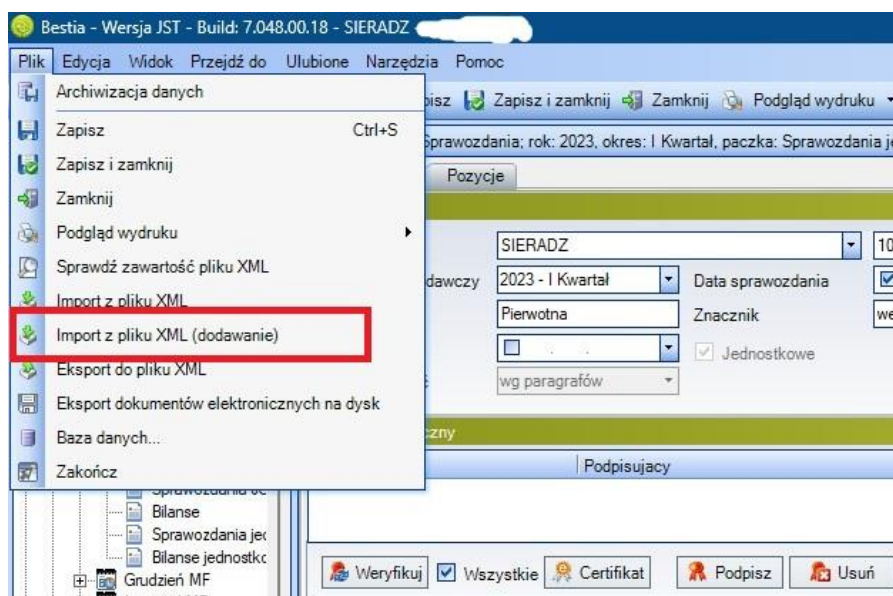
Bestia - Wersja JST - Build: 7.048.00.18 - SIERADZ

Plik Edycja Widok Przejdź do Ulubione Narzędzia Pomoc

Archiwizacja danych
Zapisz Ctrl+S
Zapisz i zamknij
Zamknij
Podgląd wydruku
Sprawdź zawartość pliku XML
Import z pliku XML
Import z pliku XML (dodawanie)
Eksport do pliku XML
Eksport dokumentów elektronicznych na dysk
Baza danych...
Zakończ

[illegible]isz Zapisz i zamknij Zamknij Podgląd wydruku

Sprawozdania; rok: 2023, okres: I Kwartał, paczka: Sprawozdania je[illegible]

Pozycje

SIERADZ 10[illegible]
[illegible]dawczy 2023 - I Kwartał Data sprawozdania
Pierwotna Znacznik we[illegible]
Jednostkowe
wg paragrafów

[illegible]czny

Podpisujacy

Sprawozdania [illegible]
Bilanse
Sprawozdania je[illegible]
Bilanse jednostk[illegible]
Grudzień MF

Weryfikuj Wszystkie Certyfikat Podpisz Usuń